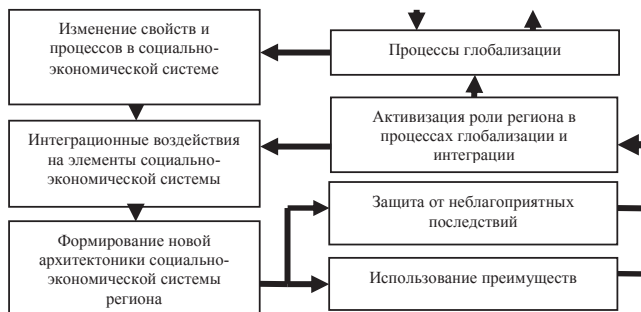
Изменение свойств и процессов в социально-экономической системе

Процессы глобализации

Интеграционные воздействия на элементы социально-экономической системы

Активизация роли региона в процессах глобализации и интеграции

Защита от неблагоприятных последствий

Формирование новой архитектоники социально-экономической системы региона

Использование преимуществ